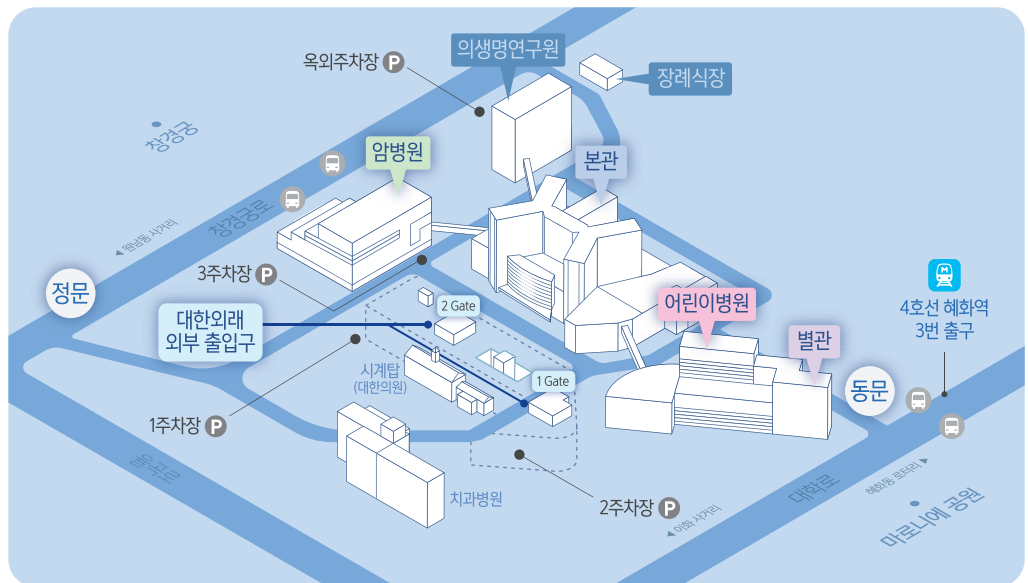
옥외주차장 P

의생명연구원

장례식장

창경궁

암병원

본관

창경궁로

◀ 원남동 사거리

정문

3주차장 P

2 Gate

어린이병원

대한외래
외부 출입구

4호선 혜화역
3번 출구

별관

시계탑
(대한의원)

1 Gate

동문

1주차장 P

율곡로

치과병원

대학로

혜화동 로터리 ▶

2주차장 P

◀ 이화 사거리

마로니에 공원